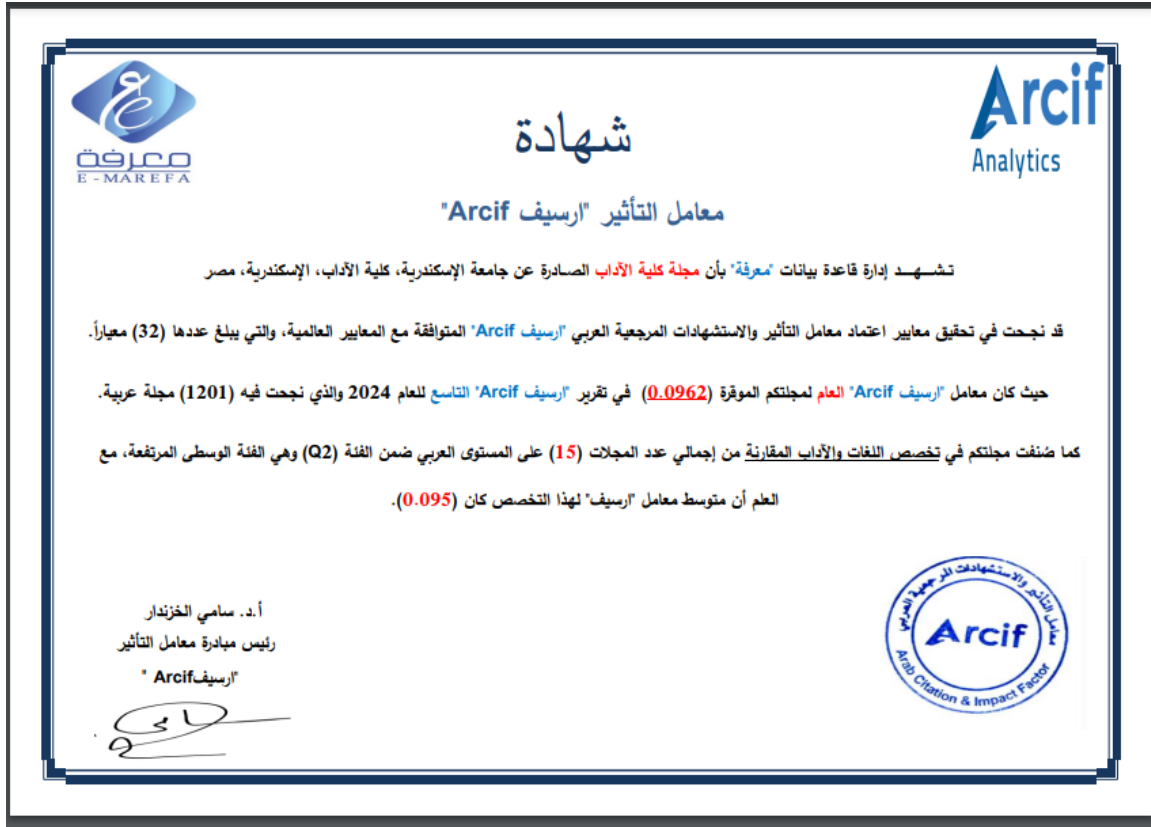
Arcif
Analytics

شهادة

معرفة
E-MAREFA

معامل التأثير "ارسيف Arcif"

تشـهـد إدارة قاعدة بيانات "معرفة" بأن مجلة كلية الآداب الصادرة عن جامعة الإسكندرية، كلية الآداب، الإسكندرية، مصر

قد نجحت في تحقيق معايير اعتماد معامل التأثير والاستشهادات المرجعية العربي "ارسيف Arcif" المتوافقة مع المعايير العالمية، والتي يبلغ عددها (32) معياراً.

حيث كان معامل "ارسيف Arcif" العام لمجلتكم الموقرة (0.0962) في تقرير "ارسيف Arcif" التاسع للعام 2024 والذي نجحت فيه (1201) مجلة عربية.

كما صُنفت مجلتكم في تخصص اللغات والآداب المقارنة من إجمالي عدد المجلات (15) على المستوى العربي ضمن الفئة (Q2) وهي الفئة الوسطى المرتفعة، مع العلم أن متوسط معامل "ارسيف" لهذا التخصص كان (0.095).

أ.د. سامي الخزندار
رئيس مبادرة معامل التأثير
"ارسيفArcif "

معامل التأثير والاستشهادات المرجعية العربي
Arcif
Arab Citation & Impact Factor